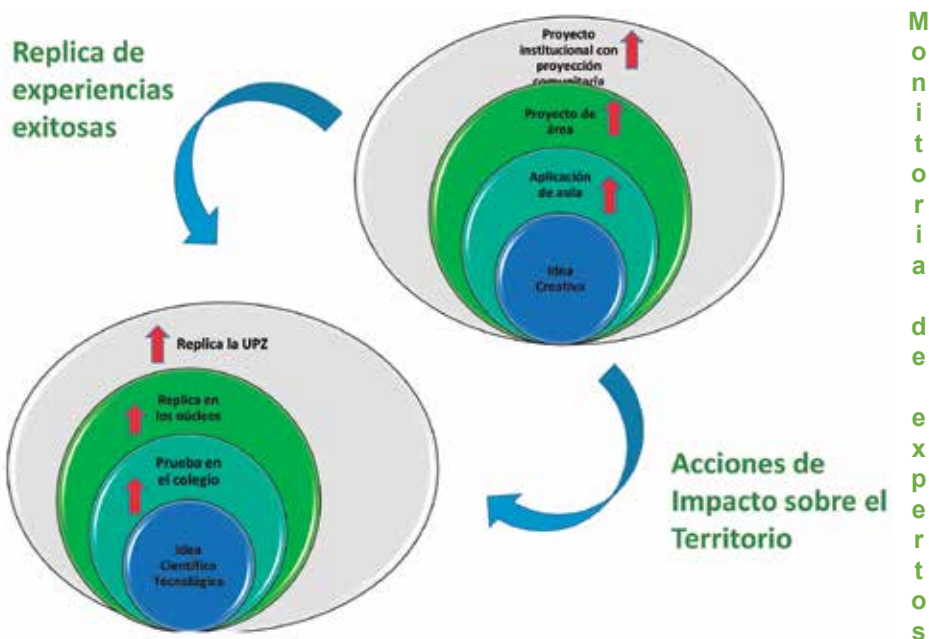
Replica de experiencias exitosas

Proyecto institucional con proyección comunitaria

Proyecto de área

Aplicación de aula

Idea Creativa

Replica la UPZ

Replica en los núcleos

Prueba en el colegio

Idea Científico Tecnológica

Acciones de Impacto sobre el Territorio

Monitoria de expertos